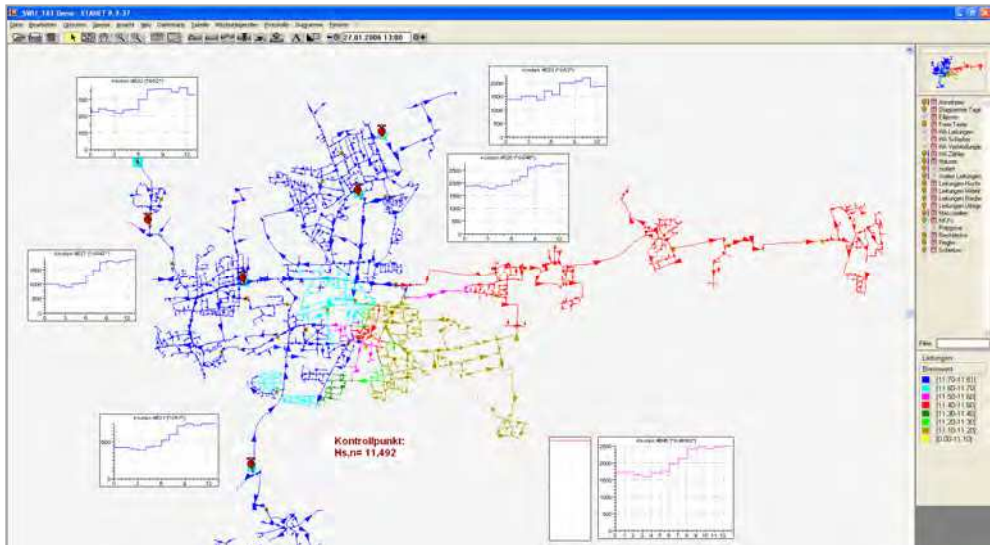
SWM_161 Demo - STANET 9.3.37

Datei Bearbeiten Optionen Spezial Ansicht Netz Datenmanager Tabelle Wichtungsgeber Ergebnisse Diagramme Fenster

27.01.2006 13:00

Knoten 4832 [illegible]

Knoten 4833 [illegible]

Knoten 4834 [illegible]

Knoten 4835 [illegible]

Knoten 4836 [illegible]

Knoten 4840 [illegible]

Kontrollpunkt:
Hs,n= 11,492

Filter

Leitungen
Brennwert
[11.70-11.81]
[11.60-11.70]
[11.50-11.60]
[11.40-11.50]
[11.30-11.40]
[11.20-11.30]
[11.10-11.20]
[0.00-11.10]